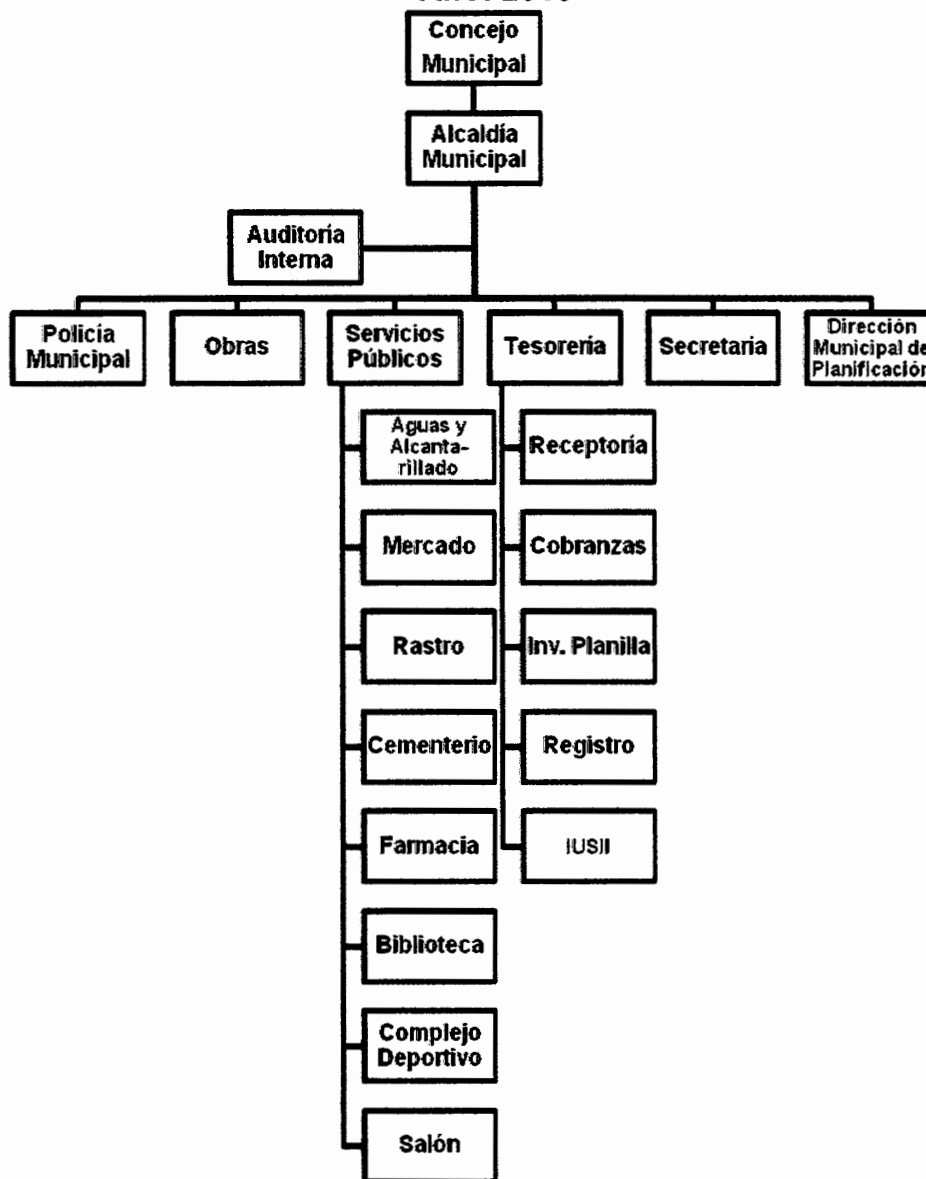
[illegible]

Concejo Municipal

Alcaldía Municipal

Auditoría Interna

Policía Municipal

Obras

Servicios Públicos

Tesorería

Secretaria

Dirección Municipal de Planificación

Aguas y Alcantarillado

Mercado

Rastro

Cementerio

Farmacia

Biblioteca

Complejo Deportivo

Salón

Receptoría

Cobranzas

Inv. Planilla

Registro

IUSII